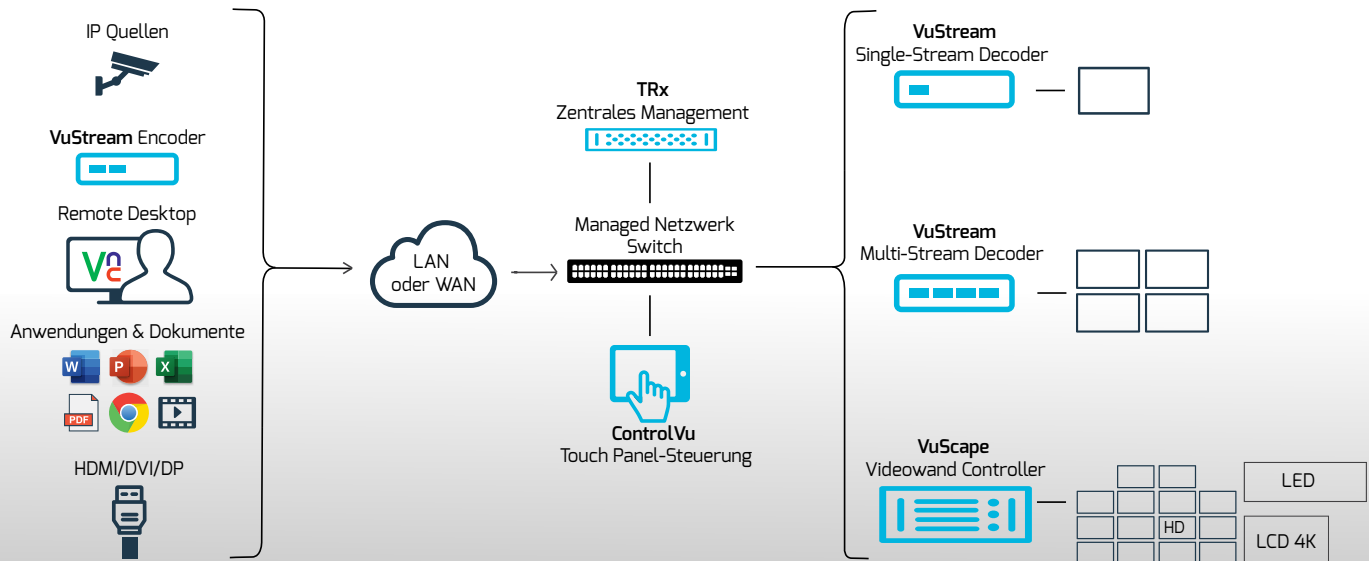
IP Quellen

VuStream Encoder

Remote Desktop

Vnc

Anwendungen & Dokumente

W P X

PDF

HDMI/DVI/DP

LAN oder WAN

TRx
Zentrales Management

Managed Netzwerk Switch

ControlVu
Touch Panel-Steuerung

VuStream
Single-Stream Decoder

VuStream
Multi-Stream Decoder

VuScape
Videowand Controller

LED

HD

LCD 4K